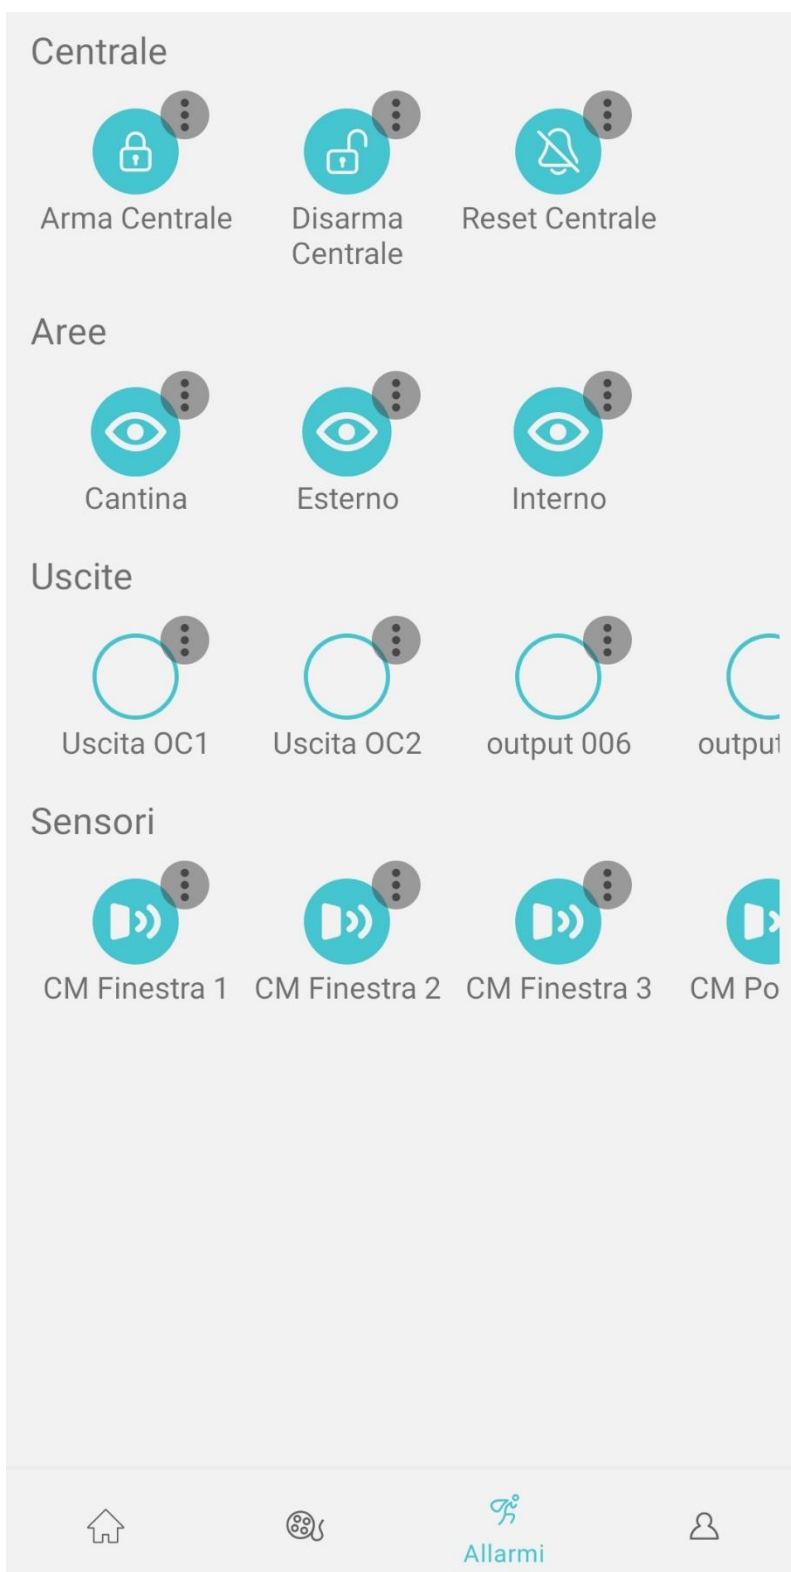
Centrale

Arma Centrale

Disarma Centrale

Reset Centrale

Aree

Cantina

Esterno

Interno

Uscite

Uscita OC1

Uscita OC2

output 006

outpu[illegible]

Sensori

CM Finestra 1

CM Finestra 2

CM Finestra 3

CM Po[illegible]

Allarmi